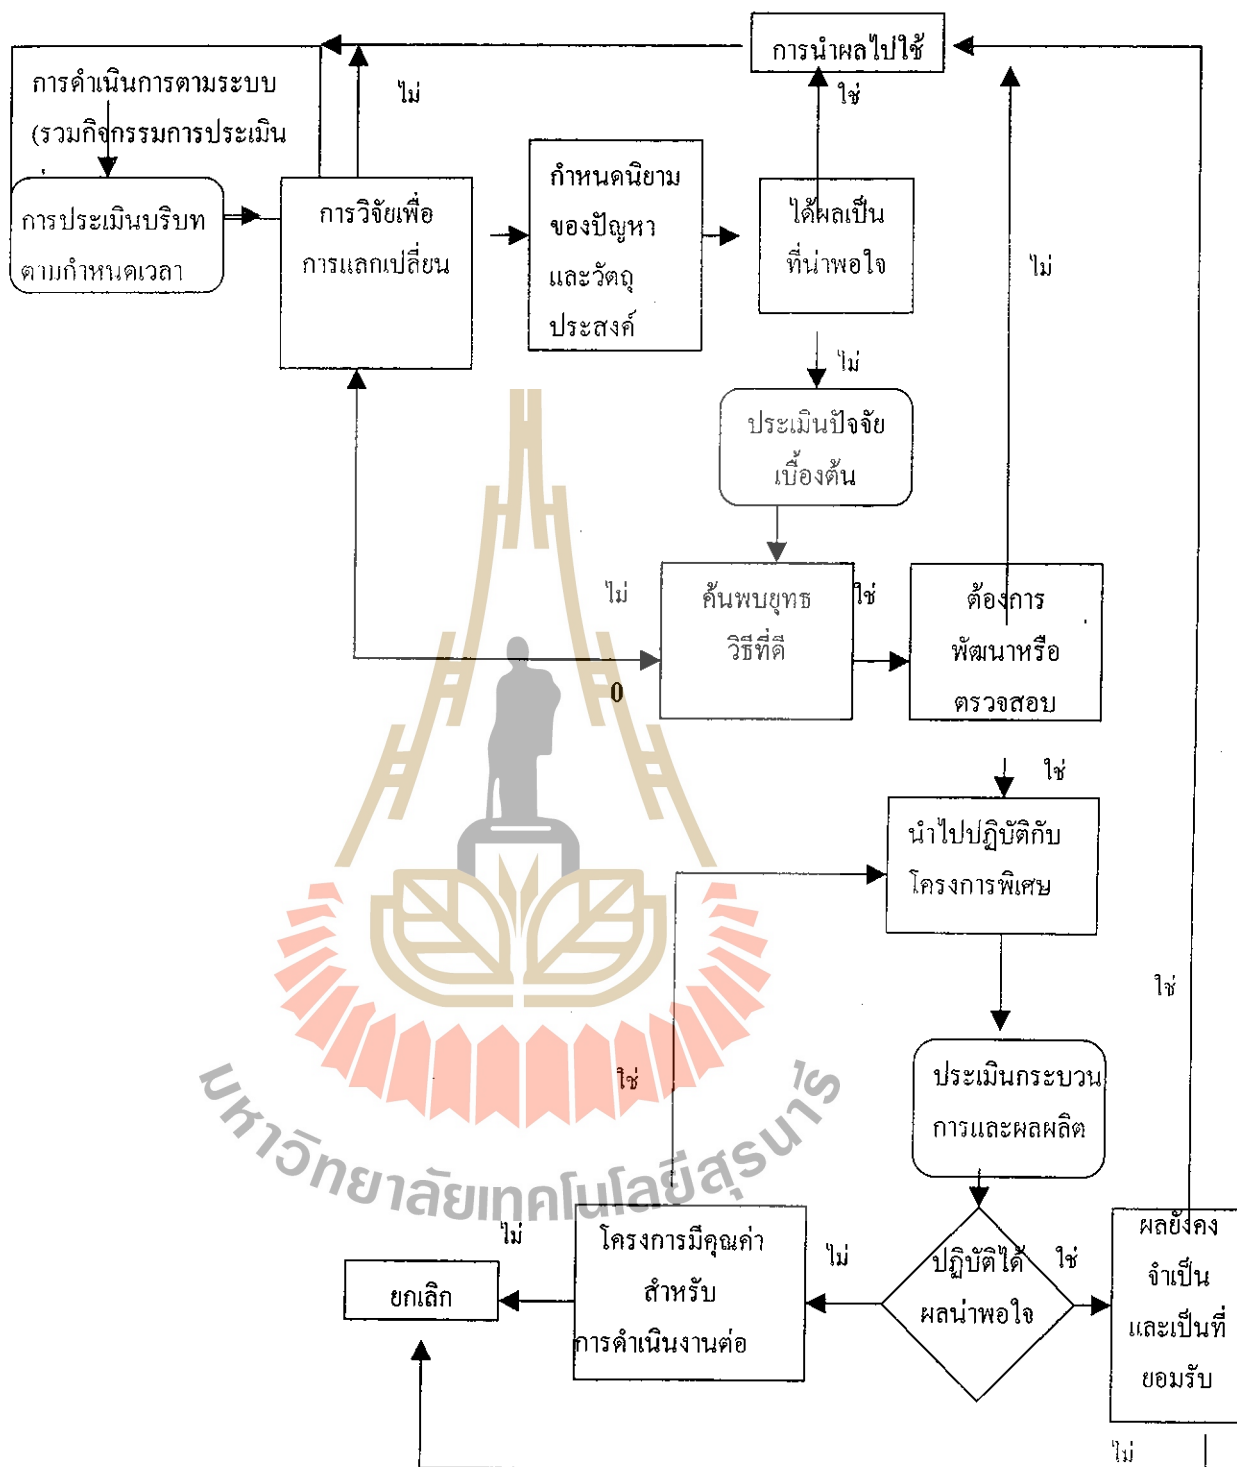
การนำผลไปใช้

การดำเนินการตามระบบ (รวมกิจกรรมการประเมิน

ไม่

ใช่

การประเมินบริบทตามกำหนดเวลา

การวิจัยเพื่อการแลกเปลี่ยน

กำหนดนิยามของปัญหาและวัตถุประสงค์

ได้ผลเป็นที่น่าพอใจ

ไม่

ไม่

ประเมินปัจจัยเบื้องต้น

ไม่

ค้นพบยุทธวิธีที่ดี

ใช่

ต้องการพัฒนาหรือตรวจสอบ

0

ใช่

นำไปปฏิบัติกับโครงการพิเศษ

ใช่

ประเมินกระบวนการและผลผลิต

ใช่

มหาวิทยาลัยเทคโนโลยีสุรนารี

ไม่

โครงการมีคุณค่าสำหรับการดำเนินงานต่อ

ไม่

ปฏิบัติได้ผลน่าพอใจ

ใช่

ผลยังคงจำเป็นและเป็นที่ยอมรับ

ยกเลิก

ไม่